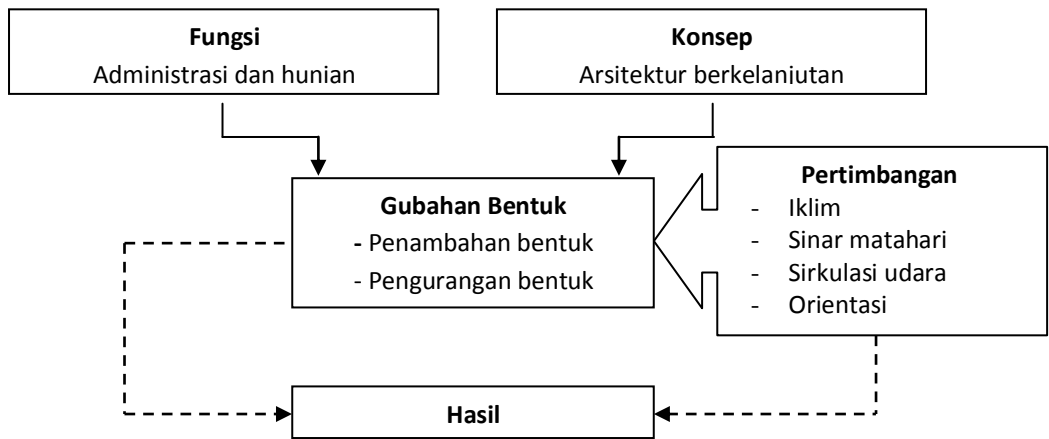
**Fungsi**
Administrasi dan hunian

**Konsep**
Arsitektur berkelanjutan

**Gubahan Bentuk**
- Penambahan bentuk
- Pengurangan bentuk

**Pertimbangan**
- Iklim
- Sinar matahari
- Sirkulasi udara
- Orientasi

**Hasil**